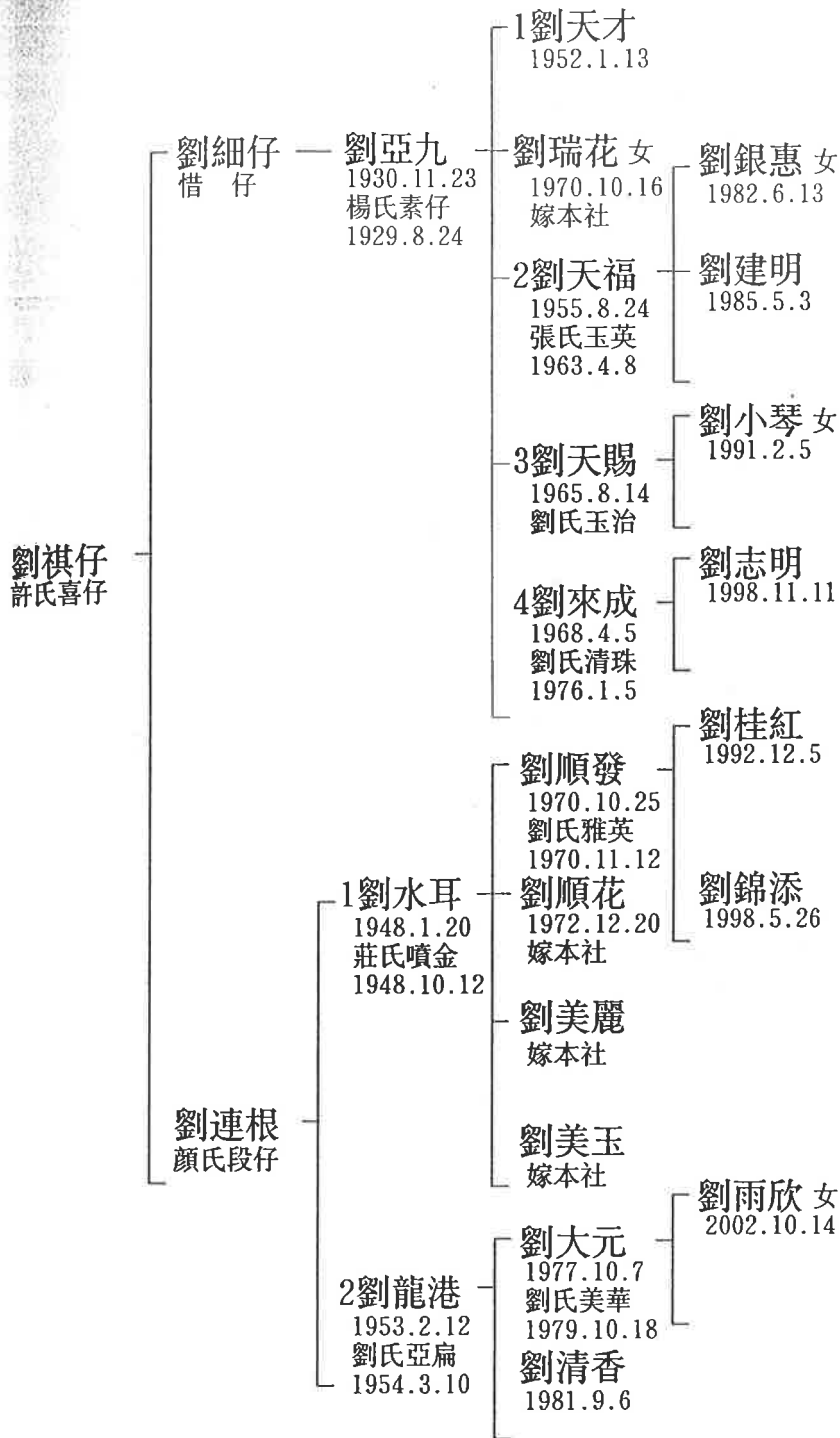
劉祺仔
許氏喜仔

劉細仔
惜　仔

劉亞九
1930.11.23
楊氏素仔
1929.8.24

1劉天才
1952.1.13

劉瑞花 女
1970.10.16
嫁本社

劉銀惠 女
1982.6.13

劉建明
1985.5.3

2劉天福
1955.8.24
張氏玉英
1963.4.8

劉小琴 女
1991.2.5

3劉天賜
1965.8.14
劉氏玉治

劉志明
1998.11.11

4劉來成
1968.4.5
劉氏清珠
1976.1.5

劉連根
顏氏段仔

1劉水耳
1948.1.20
莊氏噴金
1948.10.12

劉順發
1970.10.25
劉氏雅英
1970.11.12

劉桂紅
1992.12.5

劉錦添
1998.5.26

劉順花
1972.12.20
嫁本社

劉美麗
嫁本社

劉美玉
嫁本社

2劉龍港
1953.2.12
劉氏亞扁
1954.3.10

劉大元
1977.10.7
劉氏美華
1979.10.18

劉雨欣 女
2002.10.14

劉清香
1981.9.6